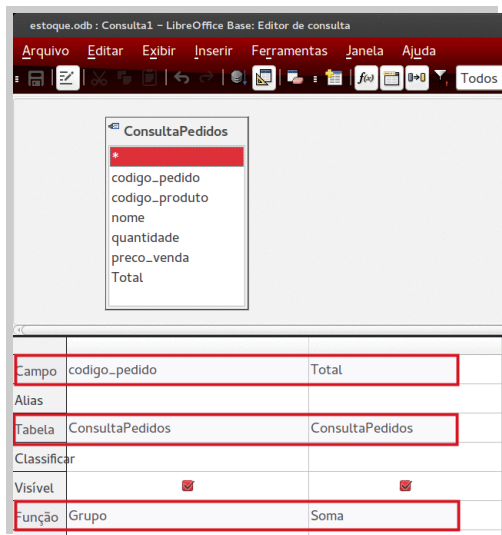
estoque.odb : Consulta1 – LibreOffice Base: Editor de consulta

Arquivo Editar Exibir Inserir Ferramentas Janela Ajuda

Todos

ConsultaPedidos
*
codigo_pedido
codigo_produto
nome
quantidade
preco_venda
Total

| Campo | codigo_pedido | Total |
|---|---|---|
| Alias | | |
| Tabela | ConsultaPedidos | ConsultaPedidos |
| Classificar | | |
| Visível | | |
| Função | Grupo | Soma |